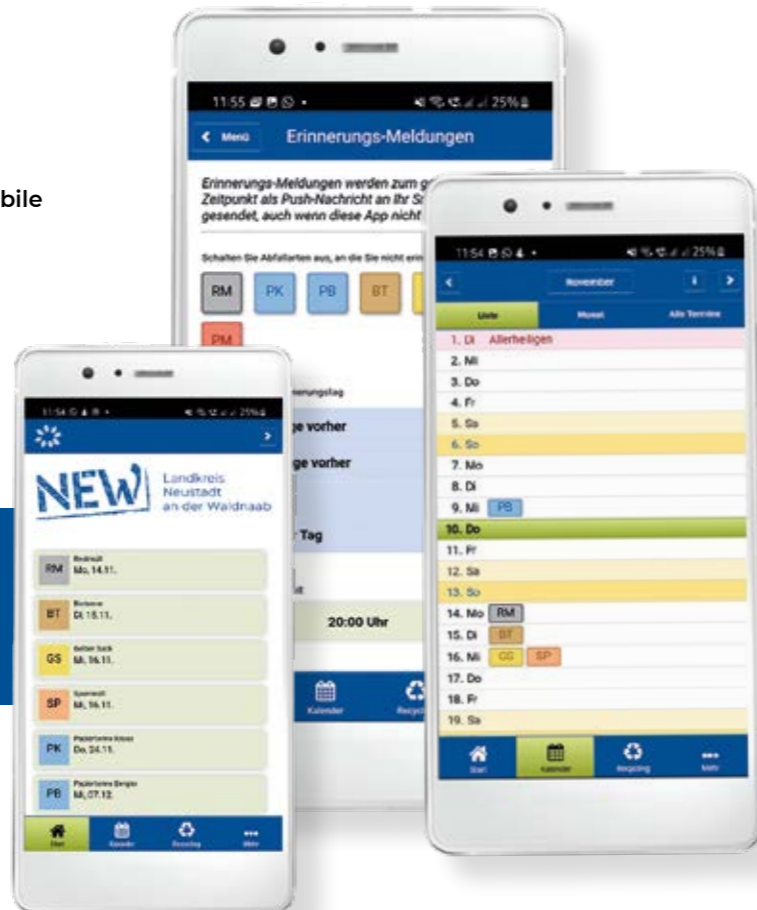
bile

11:55 • 25%

Menü

Erinnerungs-Meldungen

Erinnerungs-Meldungen werden zum g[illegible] Zeitpunkt als Push-Nachricht an Ihr S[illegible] gesendet, auch wenn diese App nicht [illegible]

Schalten Sie Abfallarten aus, an die Sie nicht erin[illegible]

RM PK PB BT

PM

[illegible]nerungstag

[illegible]ge vorher

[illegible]ge vorher

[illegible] Tag

20:00 Uhr

Kalender

Recyc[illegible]

11:54 • 25%

November

Liste

Monat

Alle Termine

1. Di Allerheiligen
2. Mi
3. Do
4. Fr
5. Sa
6. So
7. Mo
8. Di
9. Mi PB
10. Do
11. Fr
12. Sa
13. So
14. Mo RM
15. Di BT
16. Mi GS SP
17. Do
18. Fr
19. Sa

Start

Kalender

Recycling

Mehr

11:54 • 25%

NEW

Landkreis Neustadt an der Waldnaab

RM Restmüll Mo, 14.11.

BT Biotonne Di, 15.11.

GS Gelber Sack Mi, 16.11.

SP Sperrmüll Mi, 16.11.

PK Papiertonne Kreis Do, 24.11.

PB Papiertonne Bergler Mi, 07.12.

Start

Kalender

Recycling

Mehr